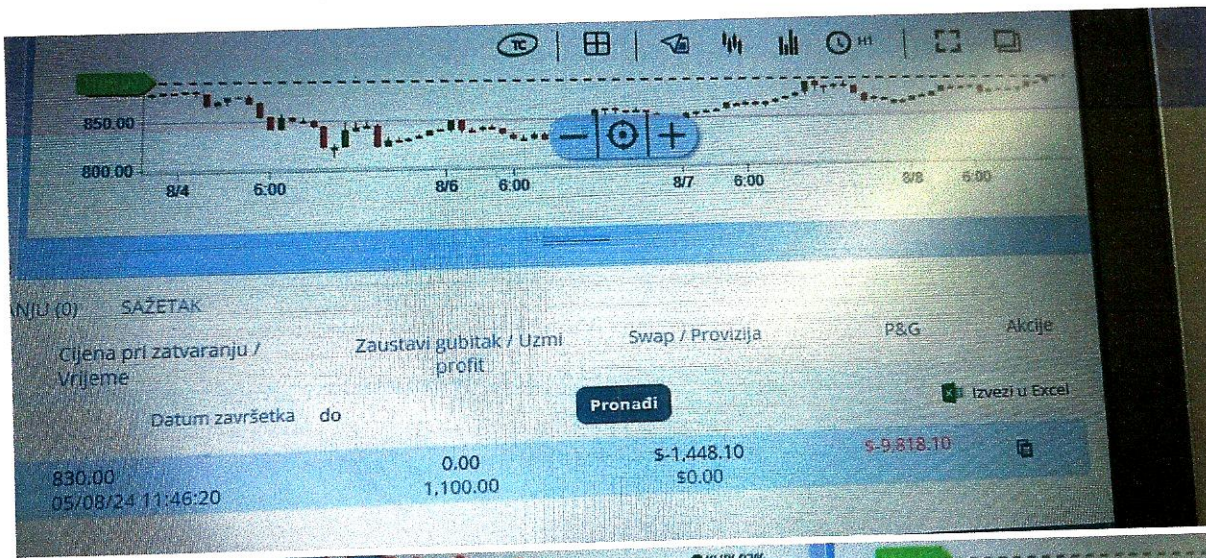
TC H1

850.00
800.00
8/4 6:00 8/6 6:00 8/7 6:00 8/8 6:00

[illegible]NJU (0) SAŽETAK

| Cijena pri zatvaranju / Vrijeme | Zaustavi gubitak / Uzmi profit | Swap / Provizija | P&G | Akcije |
|---|---|---|---|---|

Datum završetka do Pronađi Izvezi u Excel

| 830.00 05/08/24 11:46:20 | 0.00 1,100.00 | $-1,448.10 $0.00 | $-9,818.10 | |
|---|---|---|---|---|